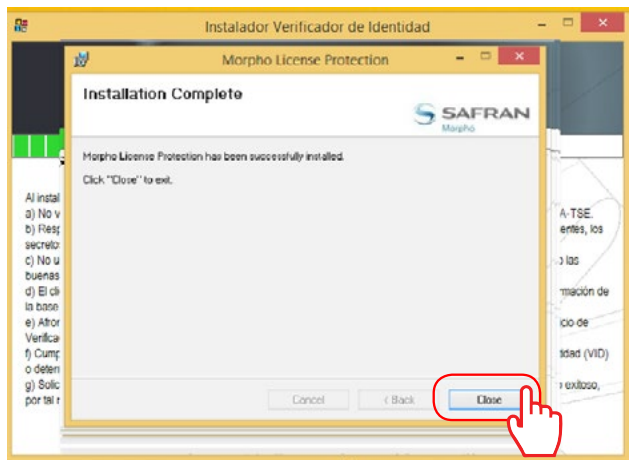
Instalador Verificador de Identidad

Morpho License Protection

Installation Complete

SAFRAN
Morpho

Morpho License Protection has been successfully installed.

Click "Close" to exit.

Al instal
a) No v
b) Resp
secreto
c) No u
buenas
d) El cl
la base
e) Afror
Verifica
f) Cump
o deten
g) Solic
por tal r

A-TSE.
entes, los
o las
mación de
cio de
tidad (VID)
exitoso,

Cancel
< Back
Close